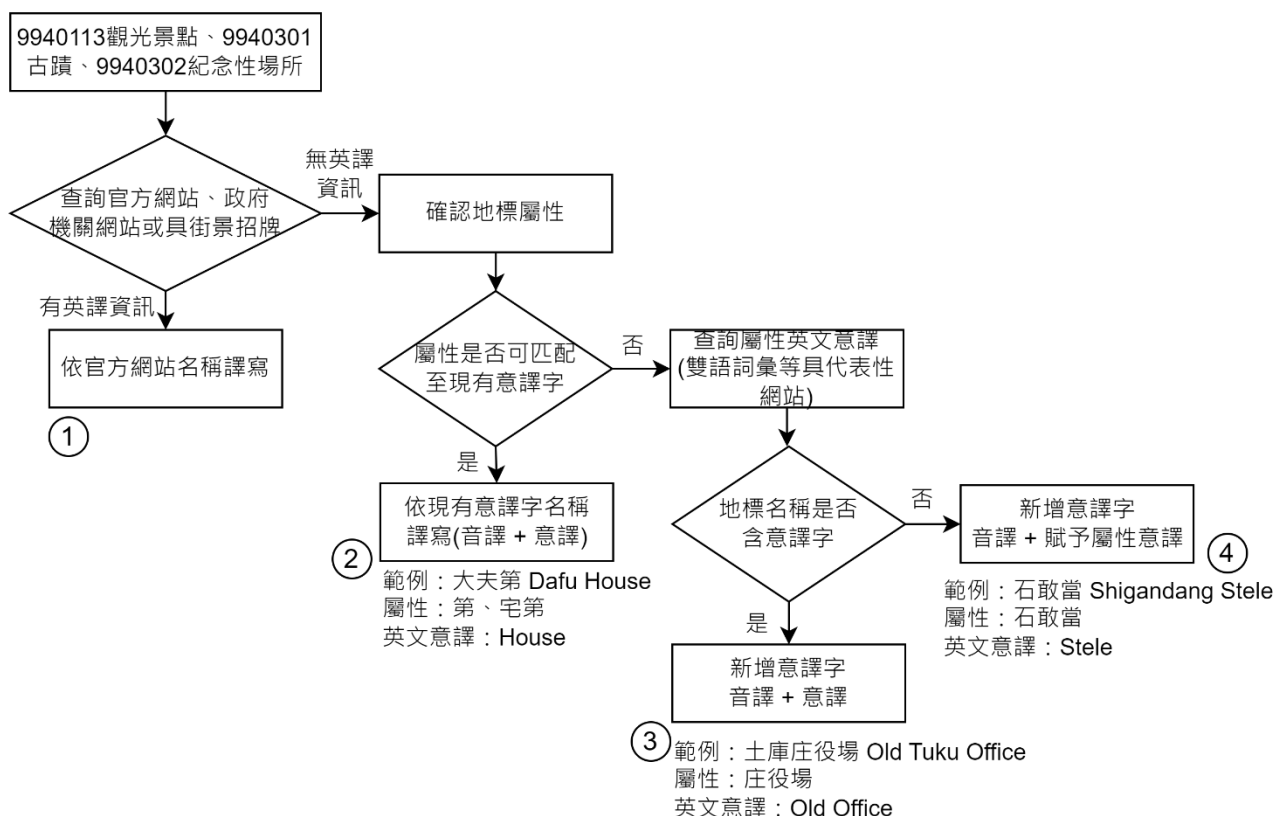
9940113觀光景點、9940301古蹟、9940302紀念性場所

查詢官方網站、政府機關網站或具街景招牌

無英譯資訊

確認地標屬性

有英譯資訊

依官方網站名稱譯寫

①

屬性是否可匹配至現有意譯字

否

查詢屬性英文意譯(雙語詞彙等具代表性網站)

是

依現有意譯字名稱譯寫(音譯 + 意譯)

②

範例：大夫第 Dafu House
屬性：第、宅第
英文意譯：House

地標名稱是否含意譯字

否

新增意譯字
音譯 + 賦予屬性意譯

④

範例：石敢當 Shigandang Stele
屬性：石敢當
英文意譯：Stele

是

新增意譯字
音譯 + 意譯

③

範例：土庫庄役場 Old Tuku Office
屬性：庄役場
英文意譯：Old Office